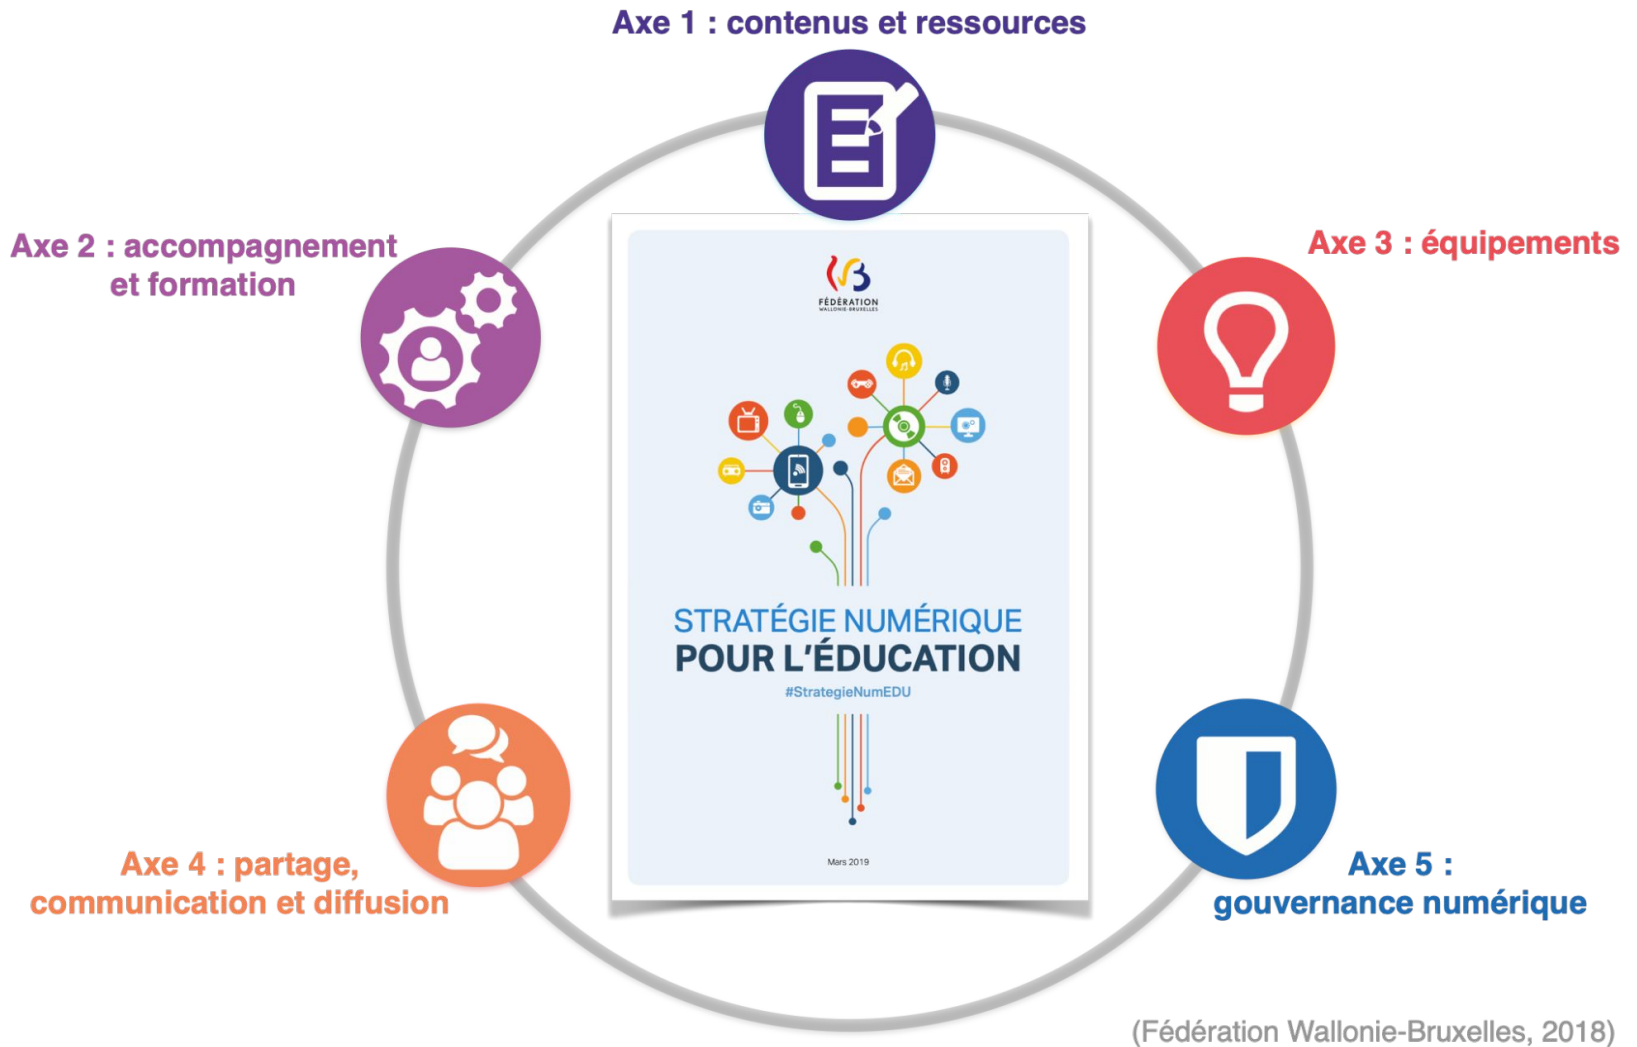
Axe 1 : contenus et ressources

Axe 2 : accompagnement et formation

Axe 3 : équipements

FÉDÉRATION WALLONIE-BRUXELLES

STRATÉGIE NUMÉRIQUE POUR L'ÉDUCATION

#StrategieNumEDU

Mars 2019

Axe 4 : partage, communication et diffusion

Axe 5 : gouvernance numérique

(Fédération Wallonie-Bruxelles, 2018)